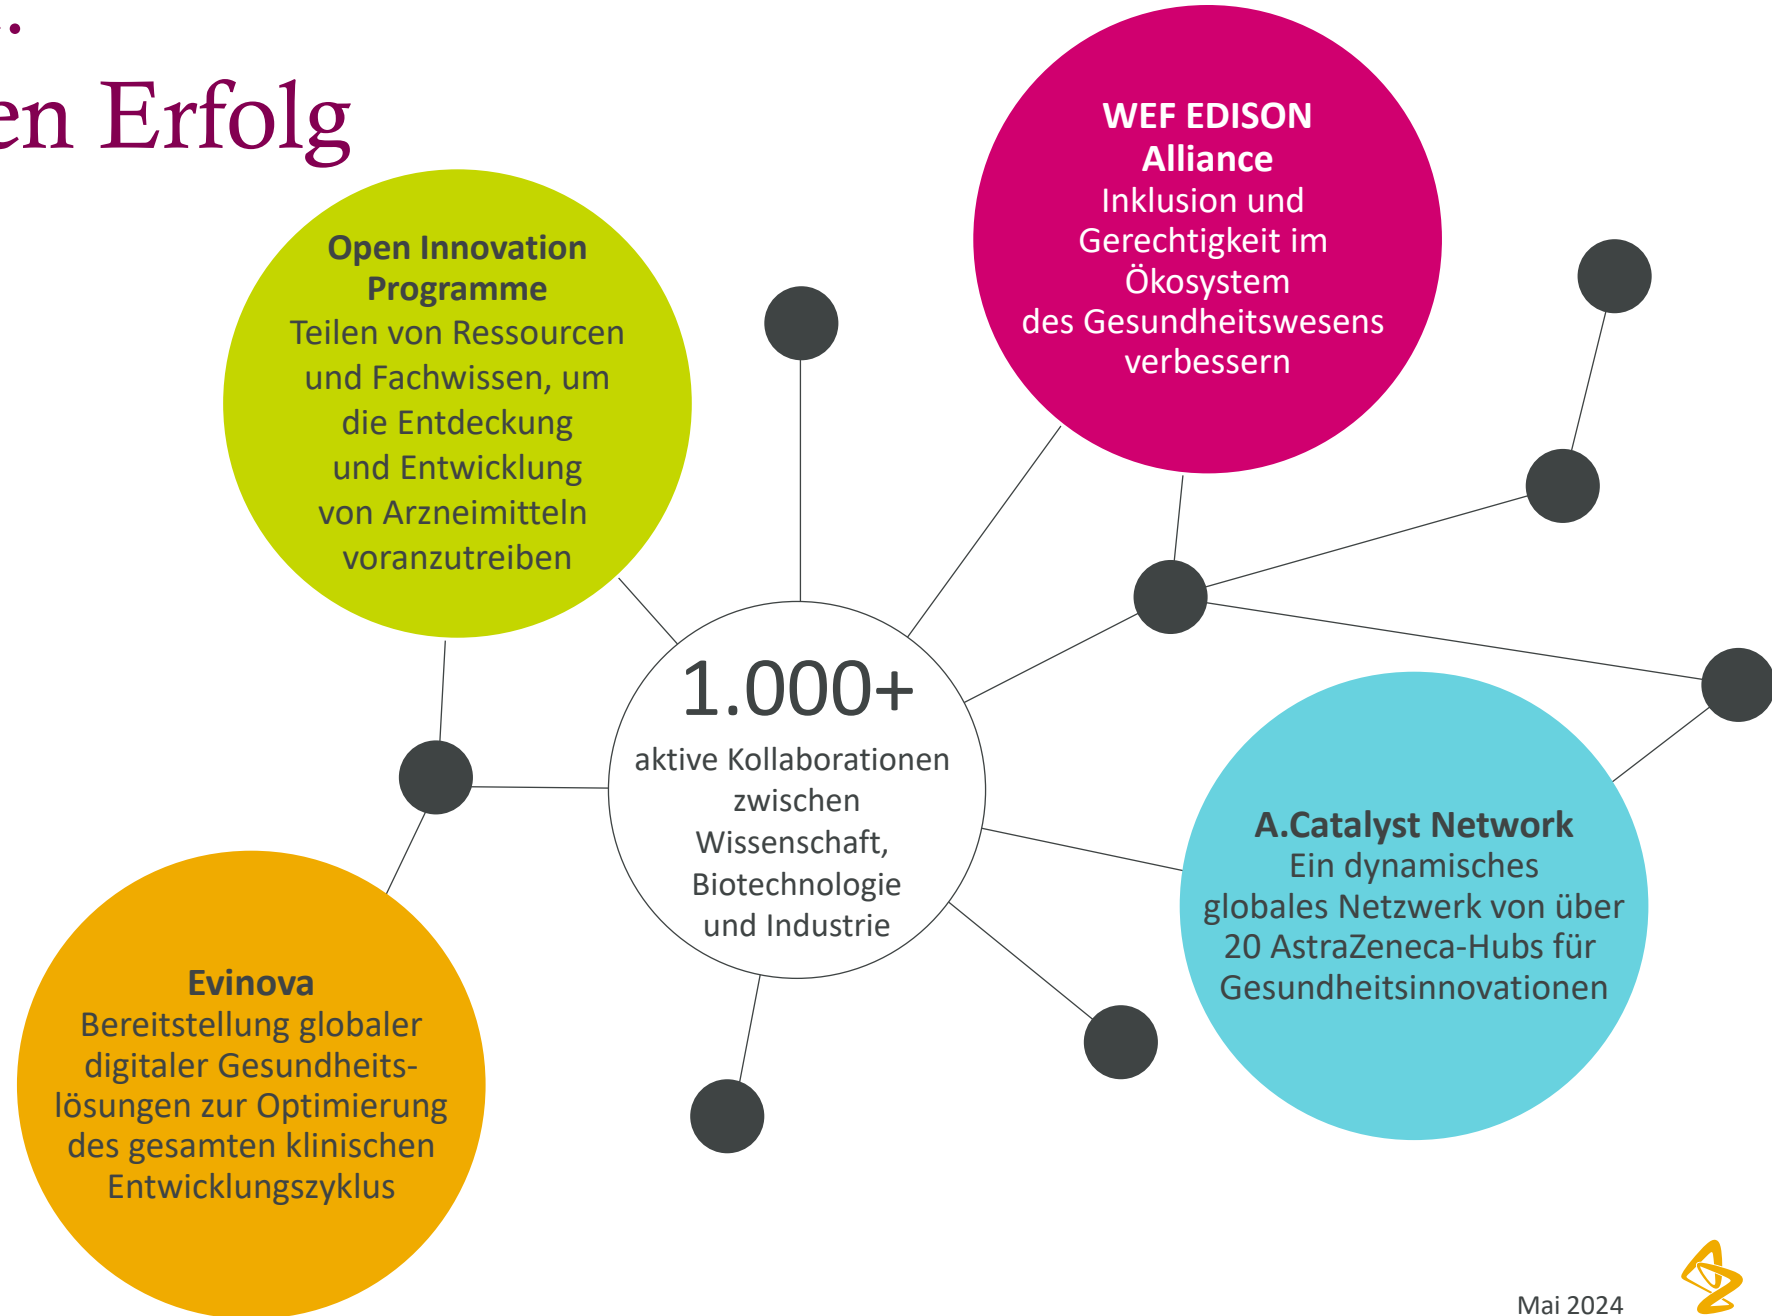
en Erfolg

Open Innovation Programme
Teilen von Ressourcen und Fachwissen, um die Entdeckung und Entwicklung von Arzneimitteln voranzutreiben

WEF EDISON Alliance
Inklusion und Gerechtigkeit im Ökosystem des Gesundheitswesens verbessern

1.000+
aktive Kollaborationen zwischen Wissenschaft, Biotechnologie und Industrie

A.Catalyst Network
Ein dynamisches globales Netzwerk von über 20 AstraZeneca-Hubs für Gesundheitsinnovationen

Evinova
Bereitstellung globaler digitaler Gesundheitslösungen zur Optimierung des gesamten klinischen Entwicklungszyklus

Mai 2024